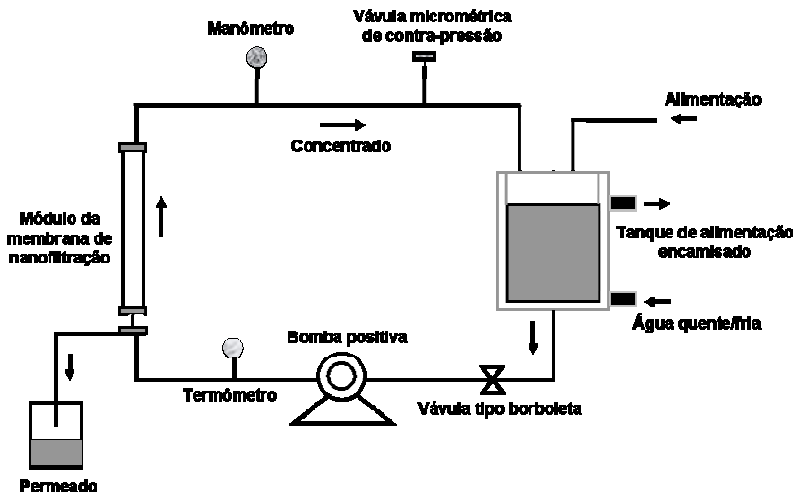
Manômetro

Vávula micrométrica de contra-pressão

Alimentação

Concentrado

Módulo da membrana de nanofiltração

Tanque de alimentação encamisado

Água quente/fria

Bomba positiva

Termômetro

Vávula tipo borboleta

Permeado